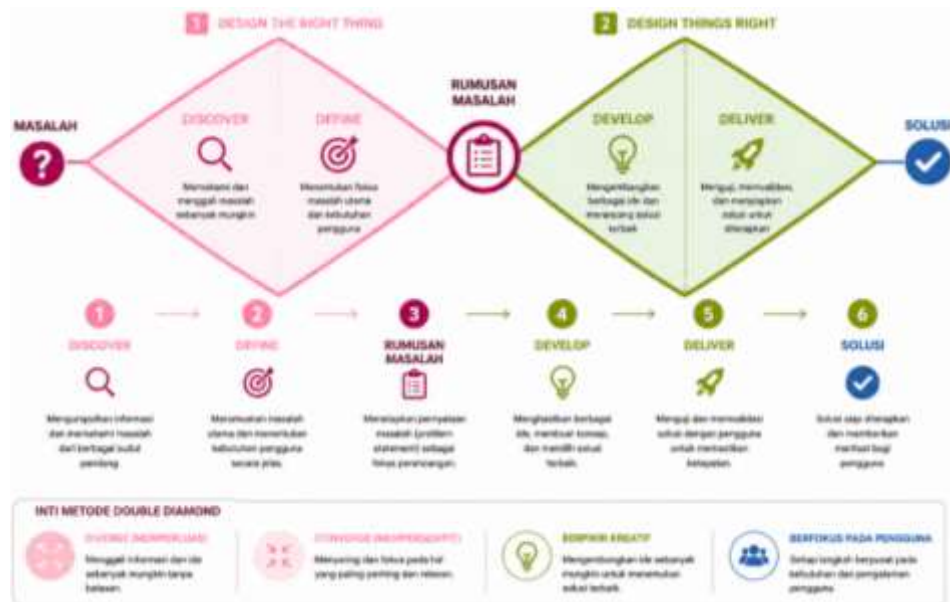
1 DESIGN THE RIGHT THING

2 DESIGN THINGS RIGHT

MASALAH

DISCOVER

Memahami dan menggali masalah sebanyak mungkin

DEFINE

Menemukan fokus masalah utama dan kebutuhan pengguna

RUMUSAN MASALAH

DEVELOP

Mengembangkan berbagai ide dan merancang solusi terbaik

DELIVER

Menguji, memvalidasi, dan menyiapkan solusi untuk diterapkan

SOLUSI

1

DISCOVER

Mengumpulkan informasi dan memahami masalah dari berbagai sudut pandang.

2

DEFINE

Merumuskan masalah utama dan menentukan kebutuhan pengguna secara jelas.

3

RUMUSAN MASALAH

Menetapkan pernyataan masalah (problem statement) sebagai fokus perancangan.

4

DEVELOP

Menghasilkan berbagai ide, membuat konsep, dan memilih solusi terbaik.

5

DELIVER

Menguji dan memvalidasi solusi dengan pengguna untuk memastikan kelayakan.

6

SOLUSI

Solusi siap diterapkan dan memberikan manfaat bagi pengguna.

INTI METODE DOUBLE DIAMOND

DIVERGE (MEMPERLUAS)

Menggali informasi dan ide sebanyak mungkin tanpa batasan.

CONVERGE (MEMPERSEMPIT)

Menyaring dan fokus pada hal yang paling penting dan relevan.

BERPIKIR KREATIF

Mengembangkan ide sebanyak mungkin untuk menemukan solusi terbaik.

BERFOKUS PADA PENGGUNA

Setiap langkah berpusat pada kebutuhan dan pengalaman pengguna.